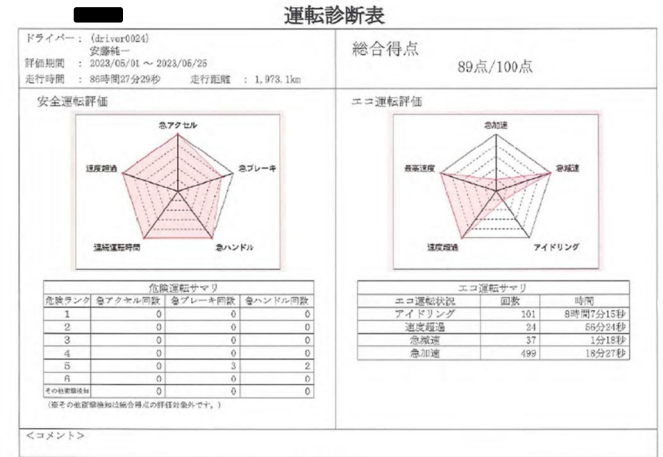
運転診断表

ドライバー：(driver0024)
安藤純一
評価期間：2023/05/01 ～ 2023/06/25
走行時間：86時間27分29秒　走行距離：1,973.1km

総合得点
89点/100点

安全運転評価

急アクセル
急ブレーキ
急ハンドル
連続運転時間
速度超過

危険運転サマリ

| 危険ランク | 急アクセル回数 | 急ブレーキ回数 | 急ハンドル回数 |
|---|---|---|---|
| 1 | 0 | 0 | 0 |
| 2 | 0 | 0 | 0 |
| 3 | 0 | 0 | 0 |
| 4 | 0 | 0 | 0 |
| 5 | 0 | 3 | 2 |
| 6 | 0 | 0 | 0 |
| その他車種検知 | 0 | 0 | 0 |

(※その他車種検知は総合得点の評価対象外です。)

エコ運転評価

急加速
急減速
アイドリング
速度超過
最高速度

エコ運転サマリ

| エコ運転状況 | 回数 | 時間 |
|---|---|---|
| アイドリング | 101 | 8時間7分15秒 |
| 速度超過 | 24 | 56分24秒 |
| 急減速 | 37 | 1分18秒 |
| 急加速 | 499 | 18分27秒 |

<コメント>